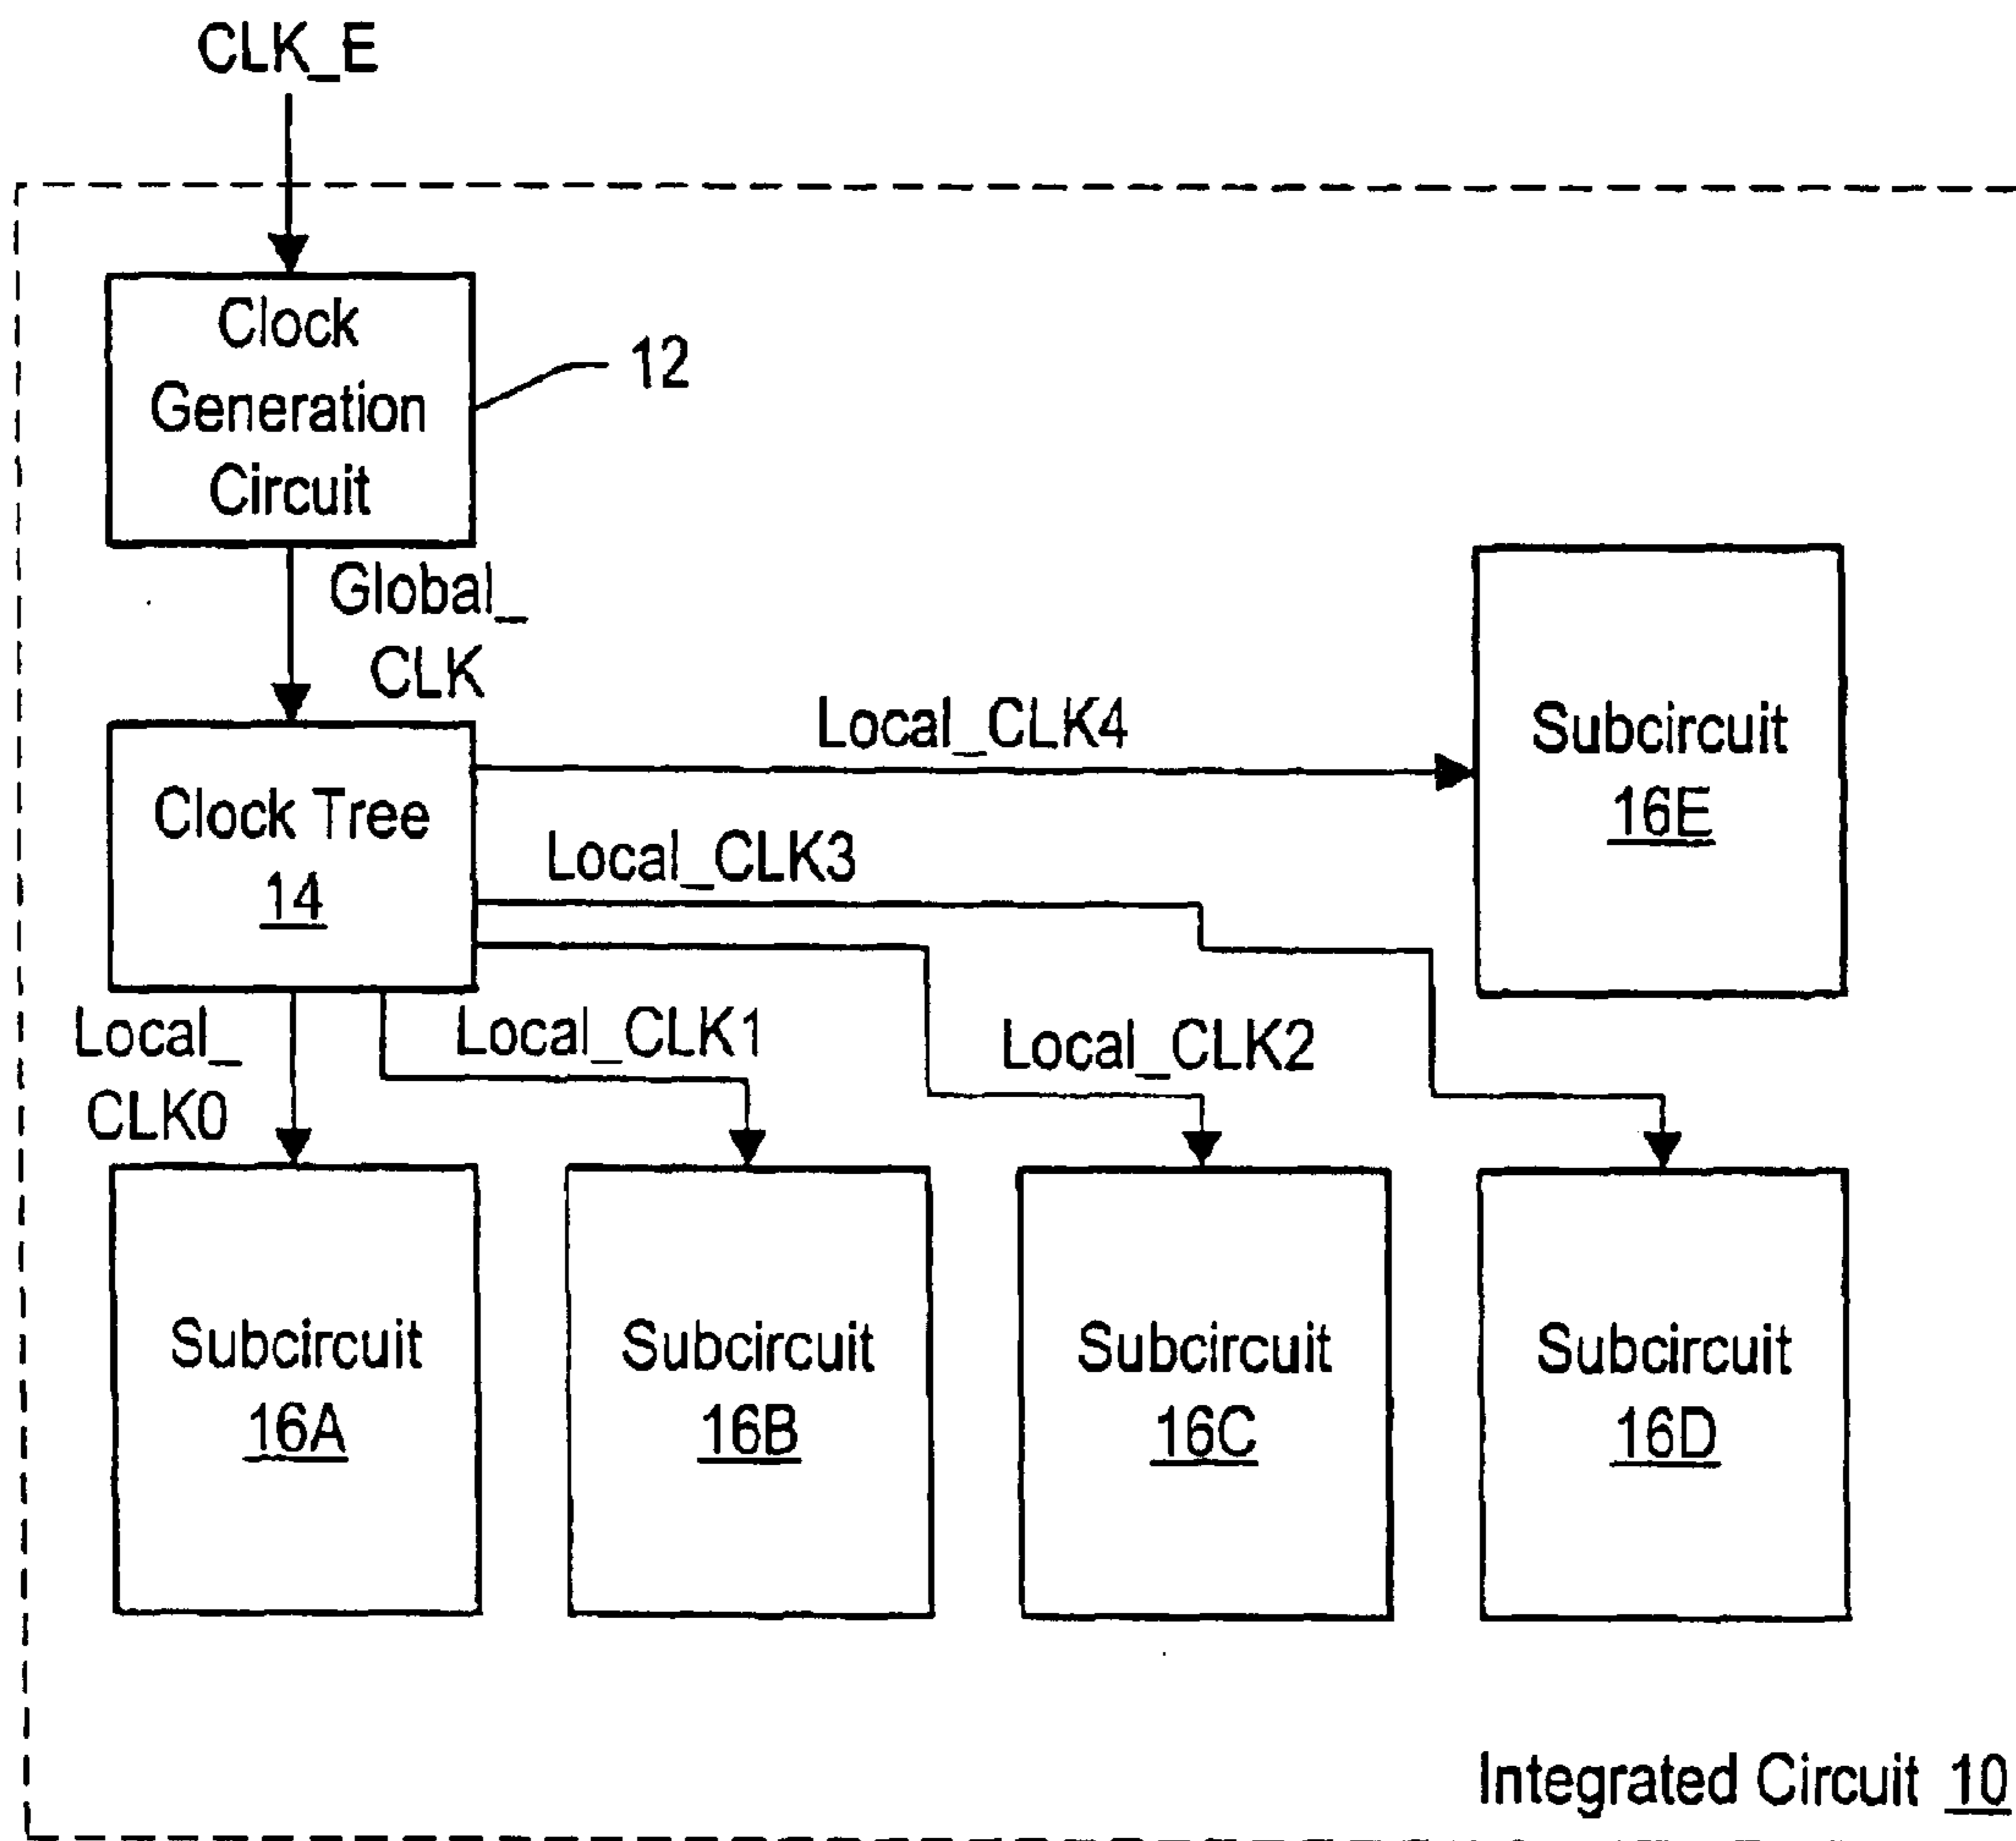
CLK_E

Clock Generation Circuit

12

Global_ CLK

Clock Tree 14

Local_CLK4

Subcircuit 16E

Local_CLK3

Local_ CLK0

Local_CLK1

Local_CLK2

Subcircuit 16A

Subcircuit 16B

Subcircuit 16C

Subcircuit 16D

Integrated Circuit 10